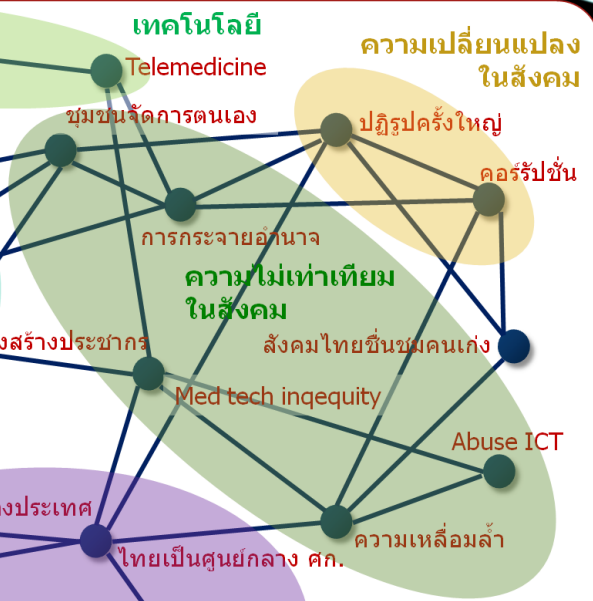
เทคโนโลยี

Telemedicine

ความเปลี่ยนแปลง ในสังคม

ชุมชนจัดการตนเอง

ปฏิรูปครั้งใหญ่

คอร์รัปชั่น

การกระจายอำนาจ

ความไม่เท่าเทียม ในสังคม

งสร้างประชากร

สังคมไทยชื่นชมคนเก่ง

Med tech inqequity

Abuse ICT

งประเทศ

ความเหลื่อมล้ำ

ไทยเป็นศูนย์กลาง ศก.